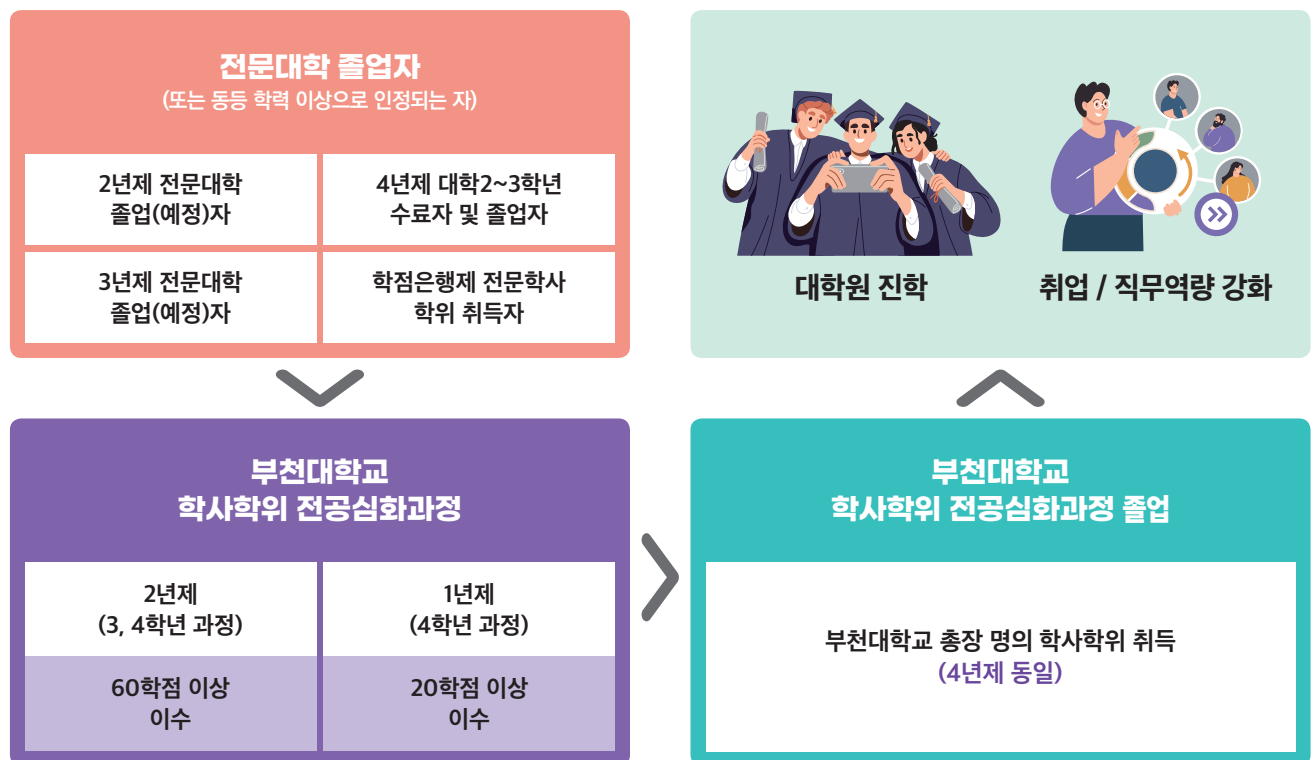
전문대학 졸업자
(또는 동등 학력 이상으로 인정되는 자)

| 2년제 전문대학 졸업(예정)자 | 4년제 대학2~3학년 수료자 및 졸업자 |
|---|---|
| 3년제 전문대학 졸업(예정)자 | 학점은행제 전문학사 학위 취득자 |

대학원 진학

취업 / 직무역량 강화

부천대학교
학사학위 전공심화과정

| 2년제 (3, 4학년 과정) | 1년제 (4학년 과정) |
|---|---|
| 60학점 이상 이수 | 20학점 이상 이수 |

부천대학교
학사학위 전공심화과정 졸업

부천대학교 총장 명의 학사학위 취득
(4년제 동일)